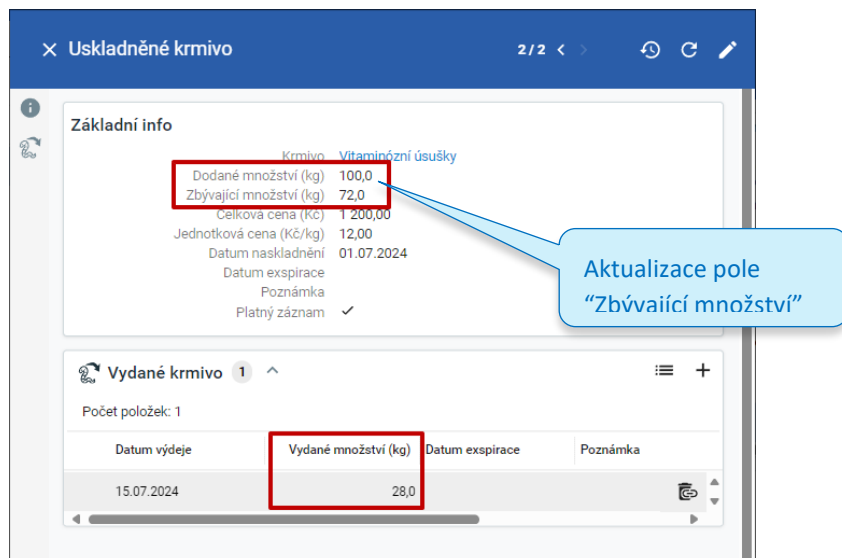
Uskladněné krmivo

2 / 2

Základní info

| | |
|---|---|
| Krmivo | Vitaminózní úsušky |
| Dodané množství (kg) | 100,0 |
| Zbývající množství (kg) | 72,0 |
| Celková cena (Kč) | 1 200,00 |
| Jednotková cena (Kč/kg) | 12,00 |
| Datum naskladnění | 01.07.2024 |
| Datum exspirace | |
| Poznámka | |
| Platný záznam | ✓ |

Aktualizace pole "Zbývající množství"

Vydané krmivo 1

Počet položek: 1

| Datum výdeje | Vydané množství (kg) | Datum exspirace | Poznámka |
|---|---|---|---|
| 15.07.2024 | 28,0 | | |